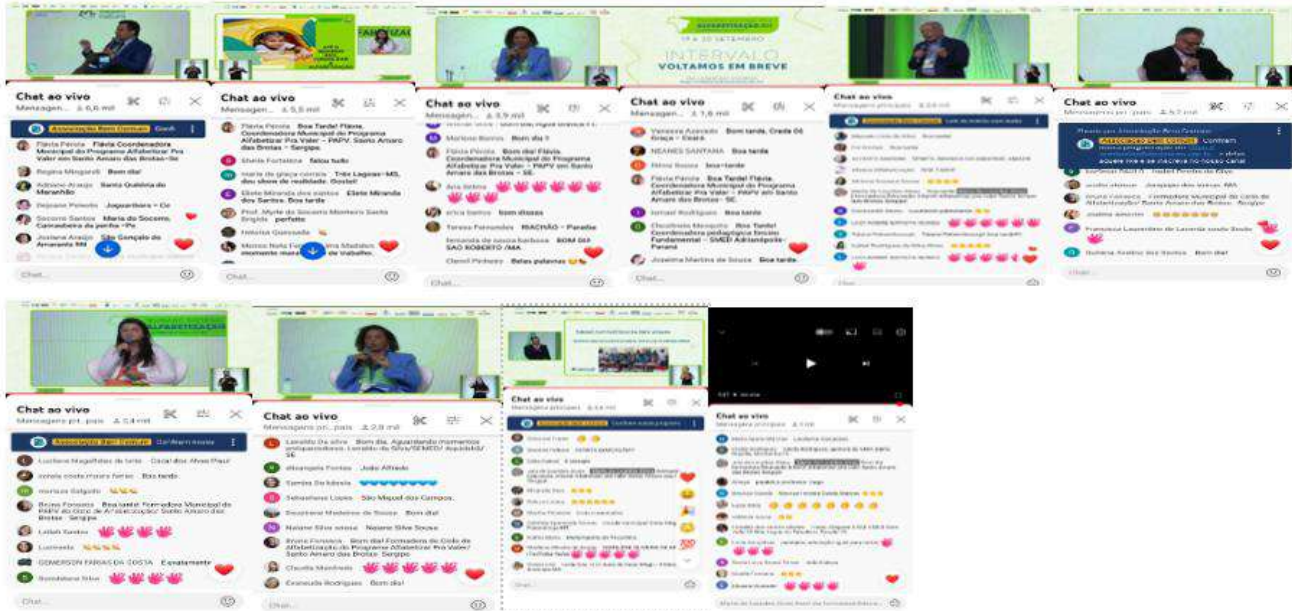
Chat ao vivo
Mensagen... 6,6 mil
Associação Bem Comum
Flávia Pereira Flávia Coordenadora Municipal do Programa Alfabetizar Pra Valer em Santo Amaro das Brotas-SE
Regina Mingardi Bom dia!
Adriano Araujo Santa Quitéria do Maranhão
Dejoane Pinheiro Jaguaribara – Ce
Socorro Santos Maria do Socorro, Carnaubeira da penha -Pe
Jucilene Araújo São Gonçalo do Amarante RN
Chat...

Chat ao vivo
Mensagen... 5,5 mil
Flávia Pereira Boa Tarde! Flávia, Coordenadora Municipal do Programa Alfabetizar Pra Valer - PAPV. Santo Amaro das Brotas - Sergipe.
Sheila Fortaleza falou tudo
Maria de graça correia Três Lagoas-MS, dou show de realidade. Gostei!
Elieta Miranda dos santos Elieta Miranda dos Santos. Boa tarde
Prof. Myrle do Socorro Monteiro Santo Ângelo perfeito
Heloisa Guimarães
Chat...

Chat ao vivo
Mensagen... 3,9 mil
INTERVALO
VOLTAMOS EM BREVE
Marlene Barros Bom dia !!
Flávia Pereira Boa Tarde! Flávia, Coordenadora Municipal do Programa Alfabetizar Pra Valer - PAPV em Santo Amaro das Brotas - Sergipe.
Ana Bráulio
erica santos bom diaaaa
Tereza Fernandes RIACHÃO - Paraíba
fernanda de souza barbosa BOM DIA SÃO ROBERTO /MA
Daniel Pinheiro Belas palavras
Chat...

Chat ao vivo
Mensagen... 1,6 mil
Vanessa Azevedo Bom tarde, Crato Graça - Ceará.
NEANES SANTANA Boa tarde
Nilma Souza boa-tarde
Flávia Pereira Boa tarde, Coordenadora Municipal do Programa Alfabetizar Pra Valer - PAPV em Santo Amaro das Brotas - SE.
Ismael Rodrigues Boa tarde
Claudineia Mesquita Boa Tarde! Coordenadora pedagógica Ensino Fundamental - SMED Adrianópolis - Paraná
Jozelma Martins de Souza Boa tarde.
Chat...

Chat ao vivo
Mensagem principal
Chat...

Chat ao vivo
Mensagen... 5,7 mil
Associação Bem Comum
Joanna Ancelin
Francisca Laurentino de Lacerda
Suelena Xavier dos Santos Bom dia!
Chat...

Chat ao vivo
Mensagen pri... pais 5,4 mil
Associação Bem Comum
Luciliana Magalhães de Leão Cocal dos Alves Piauí
zenaila costa moura farias Boa tarde
monique Delgado
Bezao Fonseca Boa tarde! Formadora Municipal do PAPV do Grupo de Arapiraca/Santo Amaro das Brotas - Sergipe
Lailah Santos
Lucineide
GEMERSON FARIAS DA COSTA Excelente
Rosidalane Silva
Chat...

Chat ao vivo
Mensagen pri... pais 2,8 mil
Leonildo Da silva Bom dia. Aguardando momentos emocionantes. Leonildo da Silva/SEMED/ Aquidabã/SE
Alicangela Freitas João Alfredo
Tamiza Da Estela
Sebastiana Lopes São Miguel dos Campos.
Deuzilene Medeiros de Souza Bom dia!
Naiane Silva sousa Naiane Silva Sousa
Bruna Fonseca Bom dia! Formadora do Ciclo de Alfabetização do Programa Alfabetizar Pra Valer/ Santo Amaro das Brotas- Sergipe.
Claudia Monteiro
Eronildo Rodrigues Bom dia!
Chat...

Chat ao vivo
Mensagem principal 6,4 mil
Chat...

Chat ao vivo
Mensagem principal
Chat...